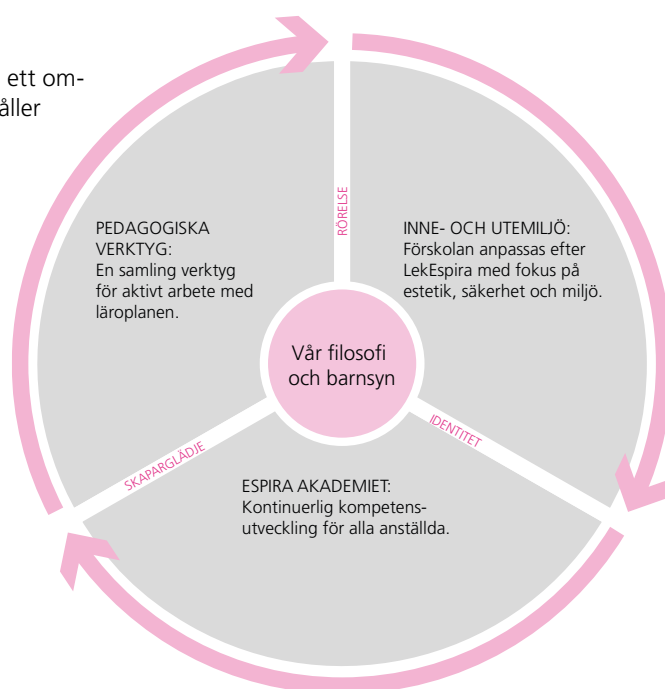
ett om-
åller

RÖRELSE

PEDAGOGISKA VERKTYG:
En samling verktyg för aktivt arbete med läroplanen.

INNE- OCH UTEMILJÖ:
Förskolan anpassas efter LekEspira med fokus på estetik, säkerhet och miljö.

Vår filosofi och barnsyn

IDENTITET

SKAPARGLÄDJE

ESPIRA AKADEMIET:
Kontinuerlig kompetensutveckling för alla anställda.